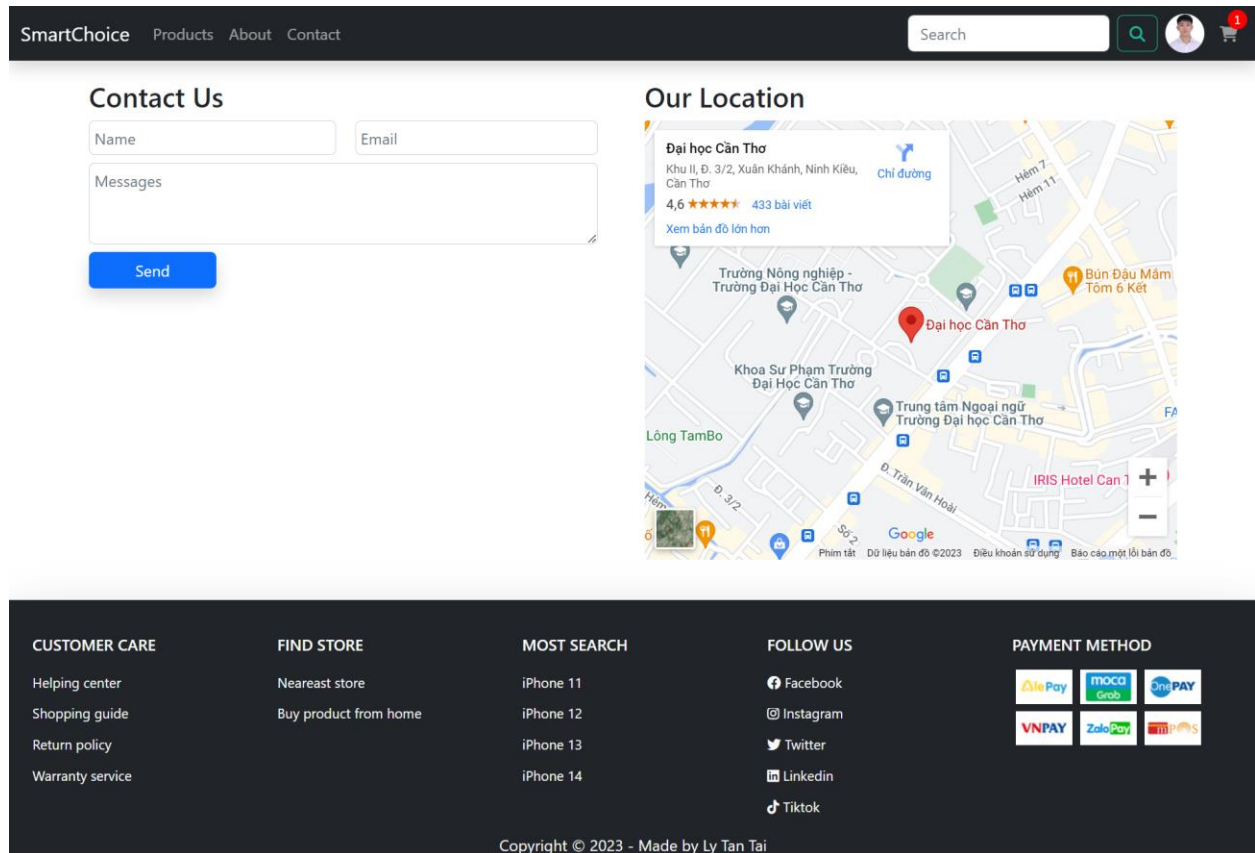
SmartChoice Products About Contact

Search

1

Contact Us

Name

Email

Messages

Send

Our Location

Đại học Cần Thơ

Khu II, Đ. 3/2, Xuân Khánh, Ninh Kiều, Cần Thơ

4,6 ★★★★★ 433 bài viết

Xem bản đồ lớn hơn

Chỉ đường

Hẻm 7

Hẻm 11

Trường Nông nghiệp - Trường Đại Học Cần Thơ

Bún Đậu Mắm Tôm 6 Kết

Đại học Cần Thơ

Khoa Sư Phạm Trường Đại Học Cần Thơ

Trung tâm Ngoại ngữ Trường Đại học Cần Thơ

Lông TamBo

FA

Đ. Trần Văn Hoài

IRIS Hotel Can T

Đ. 3/2

Hẻm

Số 2

Google

Phím tắt Dữ liệu bản đồ ©2023 Điều khoản sử dụng Báo cáo một lỗi bản đồ

CUSTOMER CARE

Helping center

Shopping guide

Return policy

Warranty service

FIND STORE

Neareast store

Buy product from home

MOST SEARCH

iPhone 11

iPhone 12

iPhone 13

iPhone 14

FOLLOW US

Facebook

Instagram

Twitter

Linkedin

Tiktok

PAYMENT METHOD

AlePay

moca Grab

OnePAY

VNPAY

ZaloPay

mPOS

Copyright © 2023 - Made by Ly Tan Tai